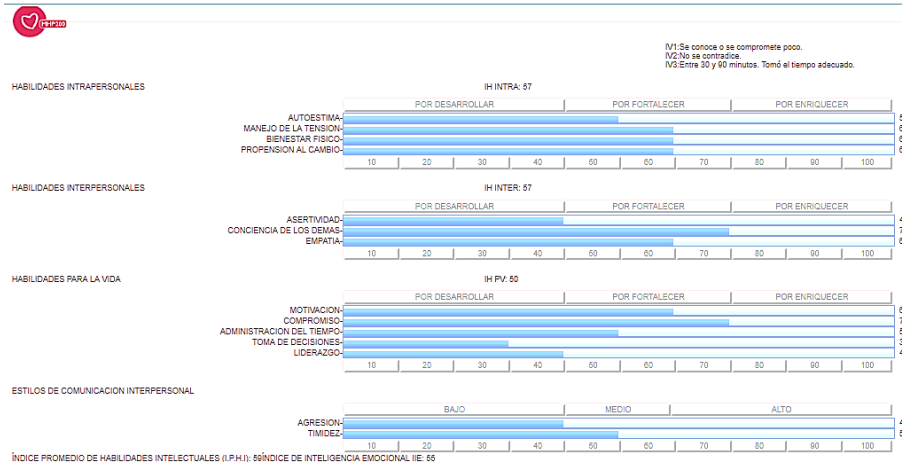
PHP100

IV1:Se conoce o se compromete poco.
IV2:No se contradice.
IV3:Entre 30 y 90 minutos. Tomó el tiempo adecuado.

HABILIDADES INTRAPERSONALES

IH INTRA: 57

POR DESARROLLAR | POR FORTALECER | POR ENRIQUECER

AUTOESTIMA
MANEJO DE LA TENSION
BIENESTAR FISICO
PROPENSION AL CAMBIO

10 20 30 40 50 60 70 80 90 100

HABILIDADES INTERPERSONALES

IH INTER: 57

POR DESARROLLAR | POR FORTALECER | POR ENRIQUECER

ASERTIVIDAD
CONCIENCIA DE LOS DEMAS
EMPATIA

10 20 30 40 50 60 70 80 90 100

HABILIDADES PARA LA VIDA

IH PV: 50

POR DESARROLLAR | POR FORTALECER | POR ENRIQUECER

MOTIVACION
COMPROMISO
ADMINISTRACION DEL TIEMPO
TOMA DE DECISIONES
LIDERAZGO

10 20 30 40 50 60 70 80 90 100

ESTILOS DE COMUNICACION INTERPERSONAL

BAJO | MEDIO | ALTO

AGRESION
TIMIDEZ

10 20 30 40 50 60 70 80 90 100

ÍNDICE PROMEDIO DE HABILIDADES INTELECTUALES (I.P.H.I): 59ÍNDICE DE INTELIGENCIA EMOCIONAL IIE: 55